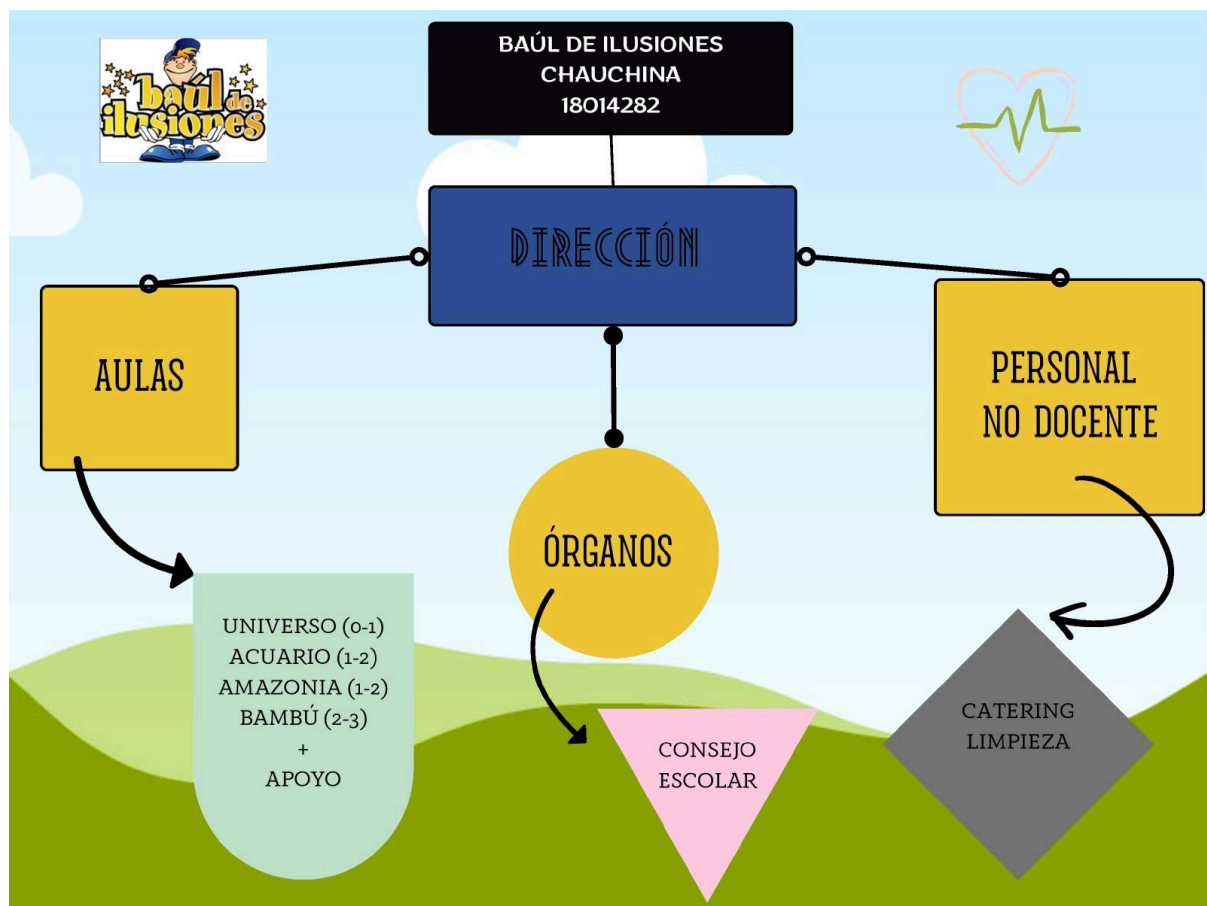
baúl de ilusiones

BAÚL DE ILUSIONES
CHAUCHINA
18014282

DIRECCIÓN

AULAS

PERSONAL NO DOCENTE

ÓRGANOS

UNIVERSO (0-1)
ACUARIO (1-2)
AMAZONIA (1-2)
BAMBÚ (2-3)
+
APOYO

CONSEJO ESCOLAR

CATERING
LIMPIEZA